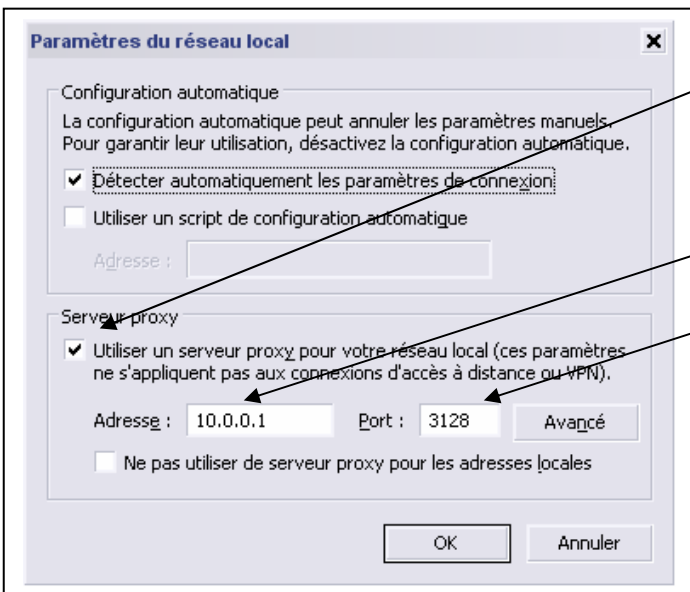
Paramètres du réseau local

Configuration automatique

La configuration automatique peut annuler les paramètres manuels. Pour garantir leur utilisation, désactivez la configuration automatique.

Détecter automatiquement les paramètres de connexion

Utiliser un script de configuration automatique

Adresse :

Serveur proxy

Utiliser un serveur proxy pour votre réseau local (ces paramètres ne s'appliquent pas aux connexions d'accès à distance ou VPN).

Adresse : 10.0.0.1 Port : 3128 Avancé

Ne pas utiliser de serveur proxy pour les adresses locales

OK Annuler